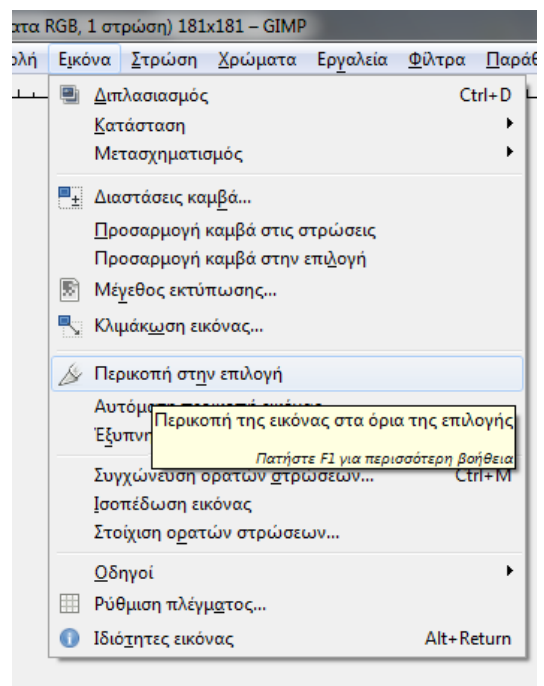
ατα RGB, 1 στρώση) 181x181 – GIMP

ολή Εικόνα Στρώση Χρώματα Εργαλεία Φίλτρα Παράθ

Διπλασιασμός Ctrl+D
Κατάσταση
Μετασχηματισμός

Διαστάσεις καμβά...
Προσαρμογή καμβά στις στρώσεις
Προσαρμογή καμβά στην επιλογή
Μέγεθος εκτύπωσης...
Κλιμάκωση εικόνας...

Περικοπή στην επιλογή
Αυτόμ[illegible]
Έξυπν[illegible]

Περικοπή της εικόνας στα όρια της επιλογής
Πατήστε F1 για περισσότερη βοήθεια

Συγχώνευση ορατών στρώσεων... Ctrl+M
Ισοπέδωση εικόνας
Στοίχιση ορατών στρώσεων...

Οδηγοί
Ρύθμιση πλέγματος...
Ιδιότητες εικόνας Alt+Return